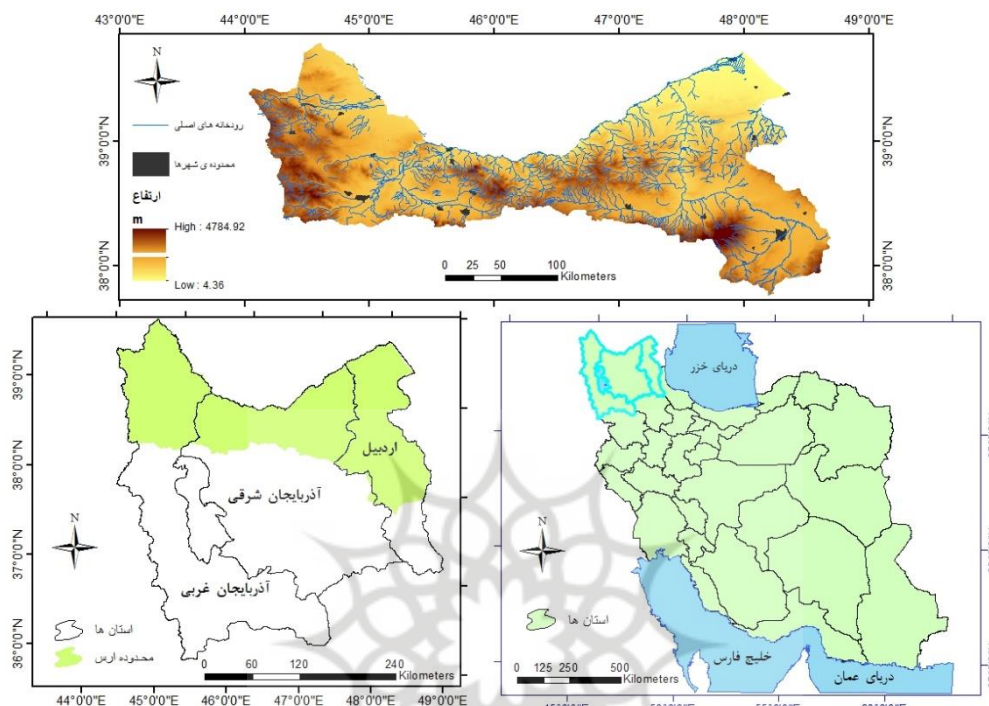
43°0'0"E 44°0'0"E 45°0'0"E 46°0'0"E 47°0'0"E 48°0'0"E 49°0'0"E

N

رودخانه های اصلی

محدوده ی شهرها

ارتفاع

m

High : 4784.92

Low : 4.36

39°0'0"N 39°0'0"N

38°0'0"N 38°0'0"N

0 25 50 100 Kilometers

39°0'0"N

38°0'0"N

37°0'0"N

36°0'0"N

اردبیل

آذربایجان شرقی

آذربایجان غربی

N

استان ها

محدوده ارس

0 60 120 240 Kilometers

44°0'0"E 45°0'0"E 46°0'0"E 47°0'0"E 48°0'0"E 49°0'0"E

دریای خزر

N

استان ها

خلیج فارس

دریای عمان

0 125 250 500 Kilometers